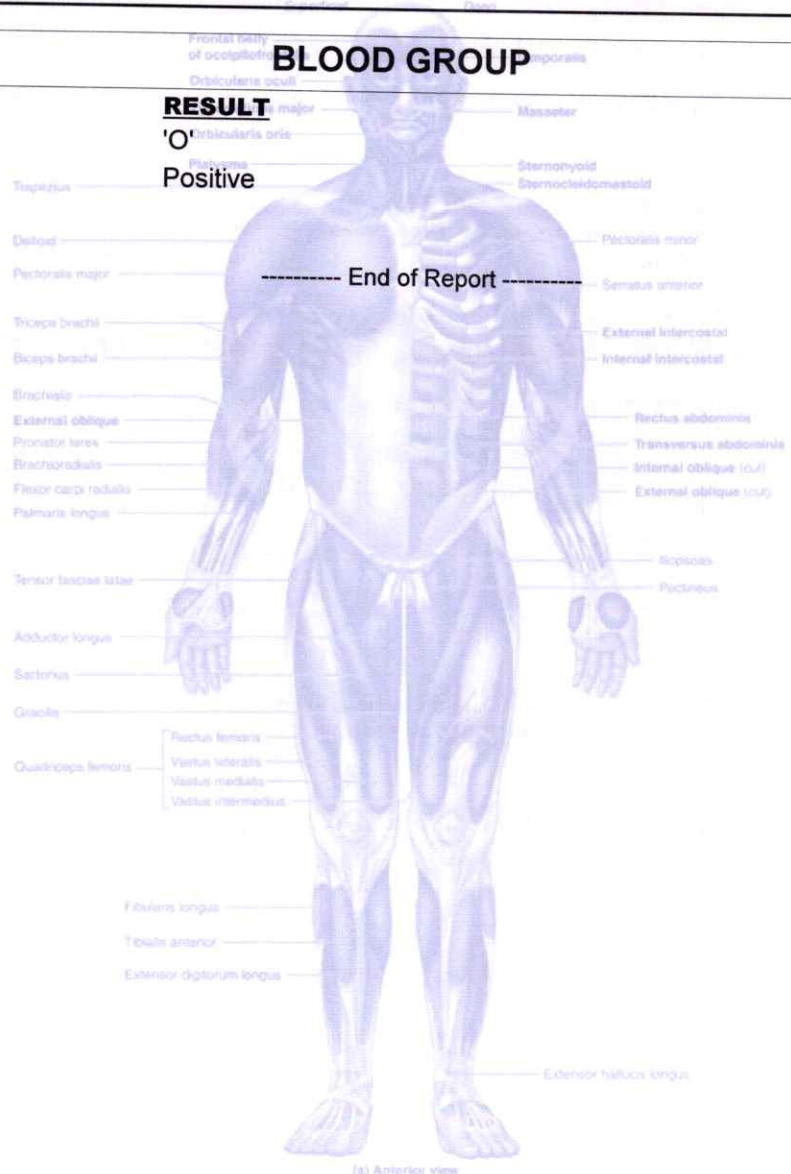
Superficial Deep

Frontal belly of occipitofrontalis

BLOOD GROUP

Temporalis

Orbicularis oculi

RESULT

Zygomaticus major

Masseter

'O'

Orbicularis oris

Positive

Platysma

Sternohyoid

Trapezius

Sternocleidomastoid

Deltoid

Pectoralis minor

Pectoralis major

---------- End of Report ----------

Serratus anterior

Triceps brachii

External intercostal

Biceps brachii

Internal intercostal

Brachialis

External oblique

Rectus abdominis

Pronator teres

Transversus abdominis

Brachioradialis

Internal oblique (cut)

Flexor carpi radialis

External oblique (cut)

Palmaris longus

Iliopsoas

Tensor fasciae latae

Pectineus

Adductor longus

Sartorius

Gracilis

Rectus femoris

Quadriceps femoris

Vastus lateralis

Vastus medialis

Vastus intermedius

Fibularis longus

Tibialis anterior

Extensor digitorum longus

Extensor hallucis longus

(a) Anterior view